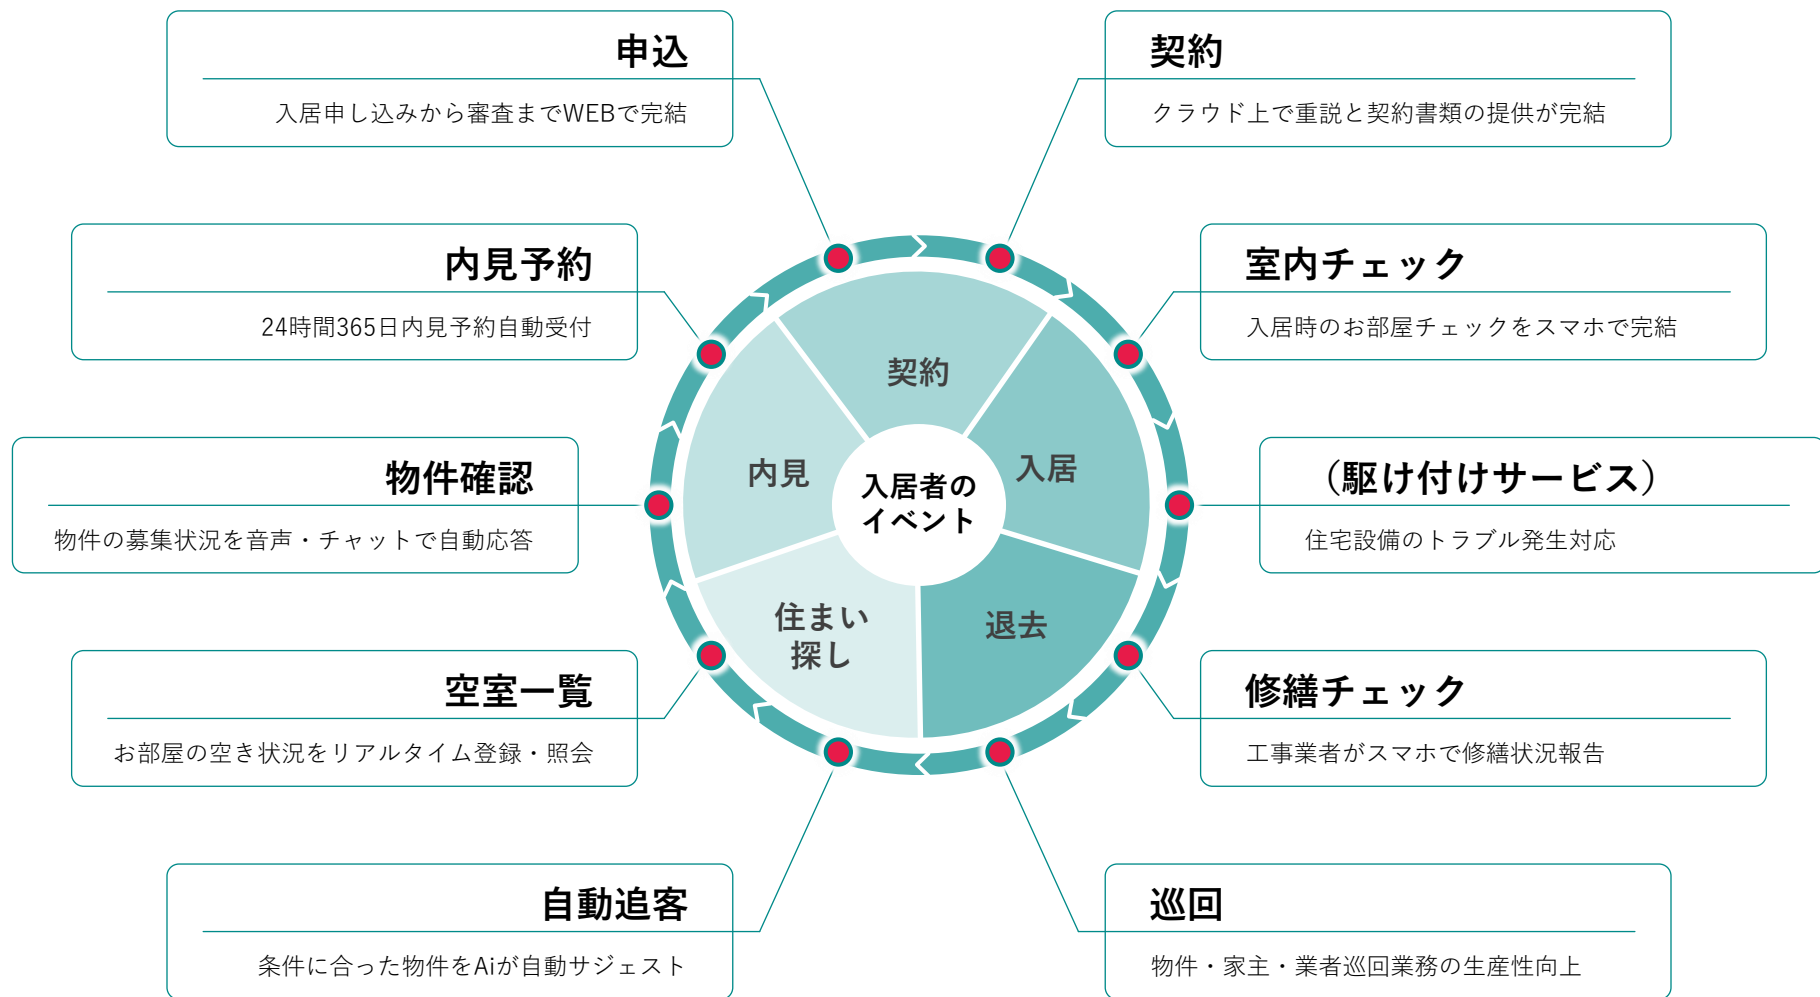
申込
入居申し込みから審査までWEBで完結

内見予約
24時間365日内見予約自動受付

物件確認
物件の募集状況を音声・チャットで自動応答

空室一覧
お部屋の空き状況をリアルタイム登録・照会

自動追客
条件に合った物件をAiが自動サジェスト

契約
クラウド上で重説と契約書類の提供が完結

室内チェック
入居時のお部屋チェックをスマホで完結

（駆け付けサービス）
住宅設備のトラブル発生対応

修繕チェック
工事業者がスマホで修繕状況報告

巡回
物件・家主・業者巡回業務の生産性向上

契約
入居
退去
住まい探し
内見
入居者のイベント